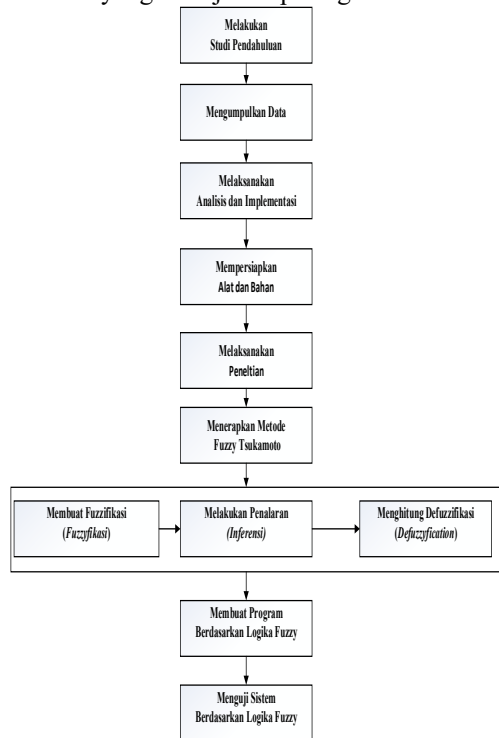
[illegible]

Melakukan Studi Pendahuluan

Mengumpulkan Data

Melaksanakan Analisis dan Implementasi

Mempersiapkan Alat dan Bahan

Melaksanakan Peneltian

Menerapkan Metode Fuzzy Tsukamoto

Membuat Fuzzifikasi (*Fuzzyfikasi*)

Melakukan Penalaran (*Inferensi*)

Menghitung Defuzzifikasi (*Defuzzyfication*)

Membuat Program Berdasarkan Logika Fuzzy

Menguji Sistem Berdasarkan Logika Fuzzy